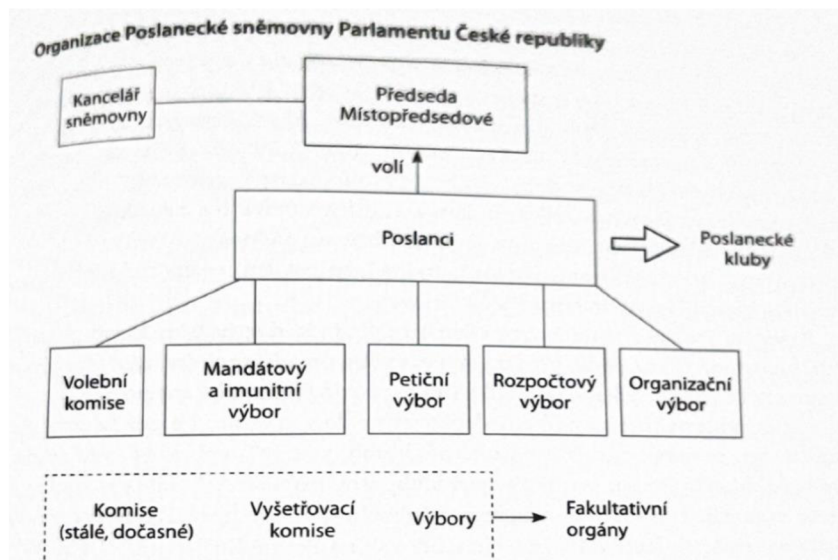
Organizace Poslanecké sněmovny Parlamentu České republiky

Kancelář sněmovny

Předseda
Místopředsedové

volí

Poslanci

Poslanecké kluby

Volební komise

Mandátový a imunitní výbor

Petiční výbor

Rozpočtový výbor

Organizační výbor

Komise (stálé, dočasné)

Vyšetřovací komise

Výbory

Fakultativní orgány